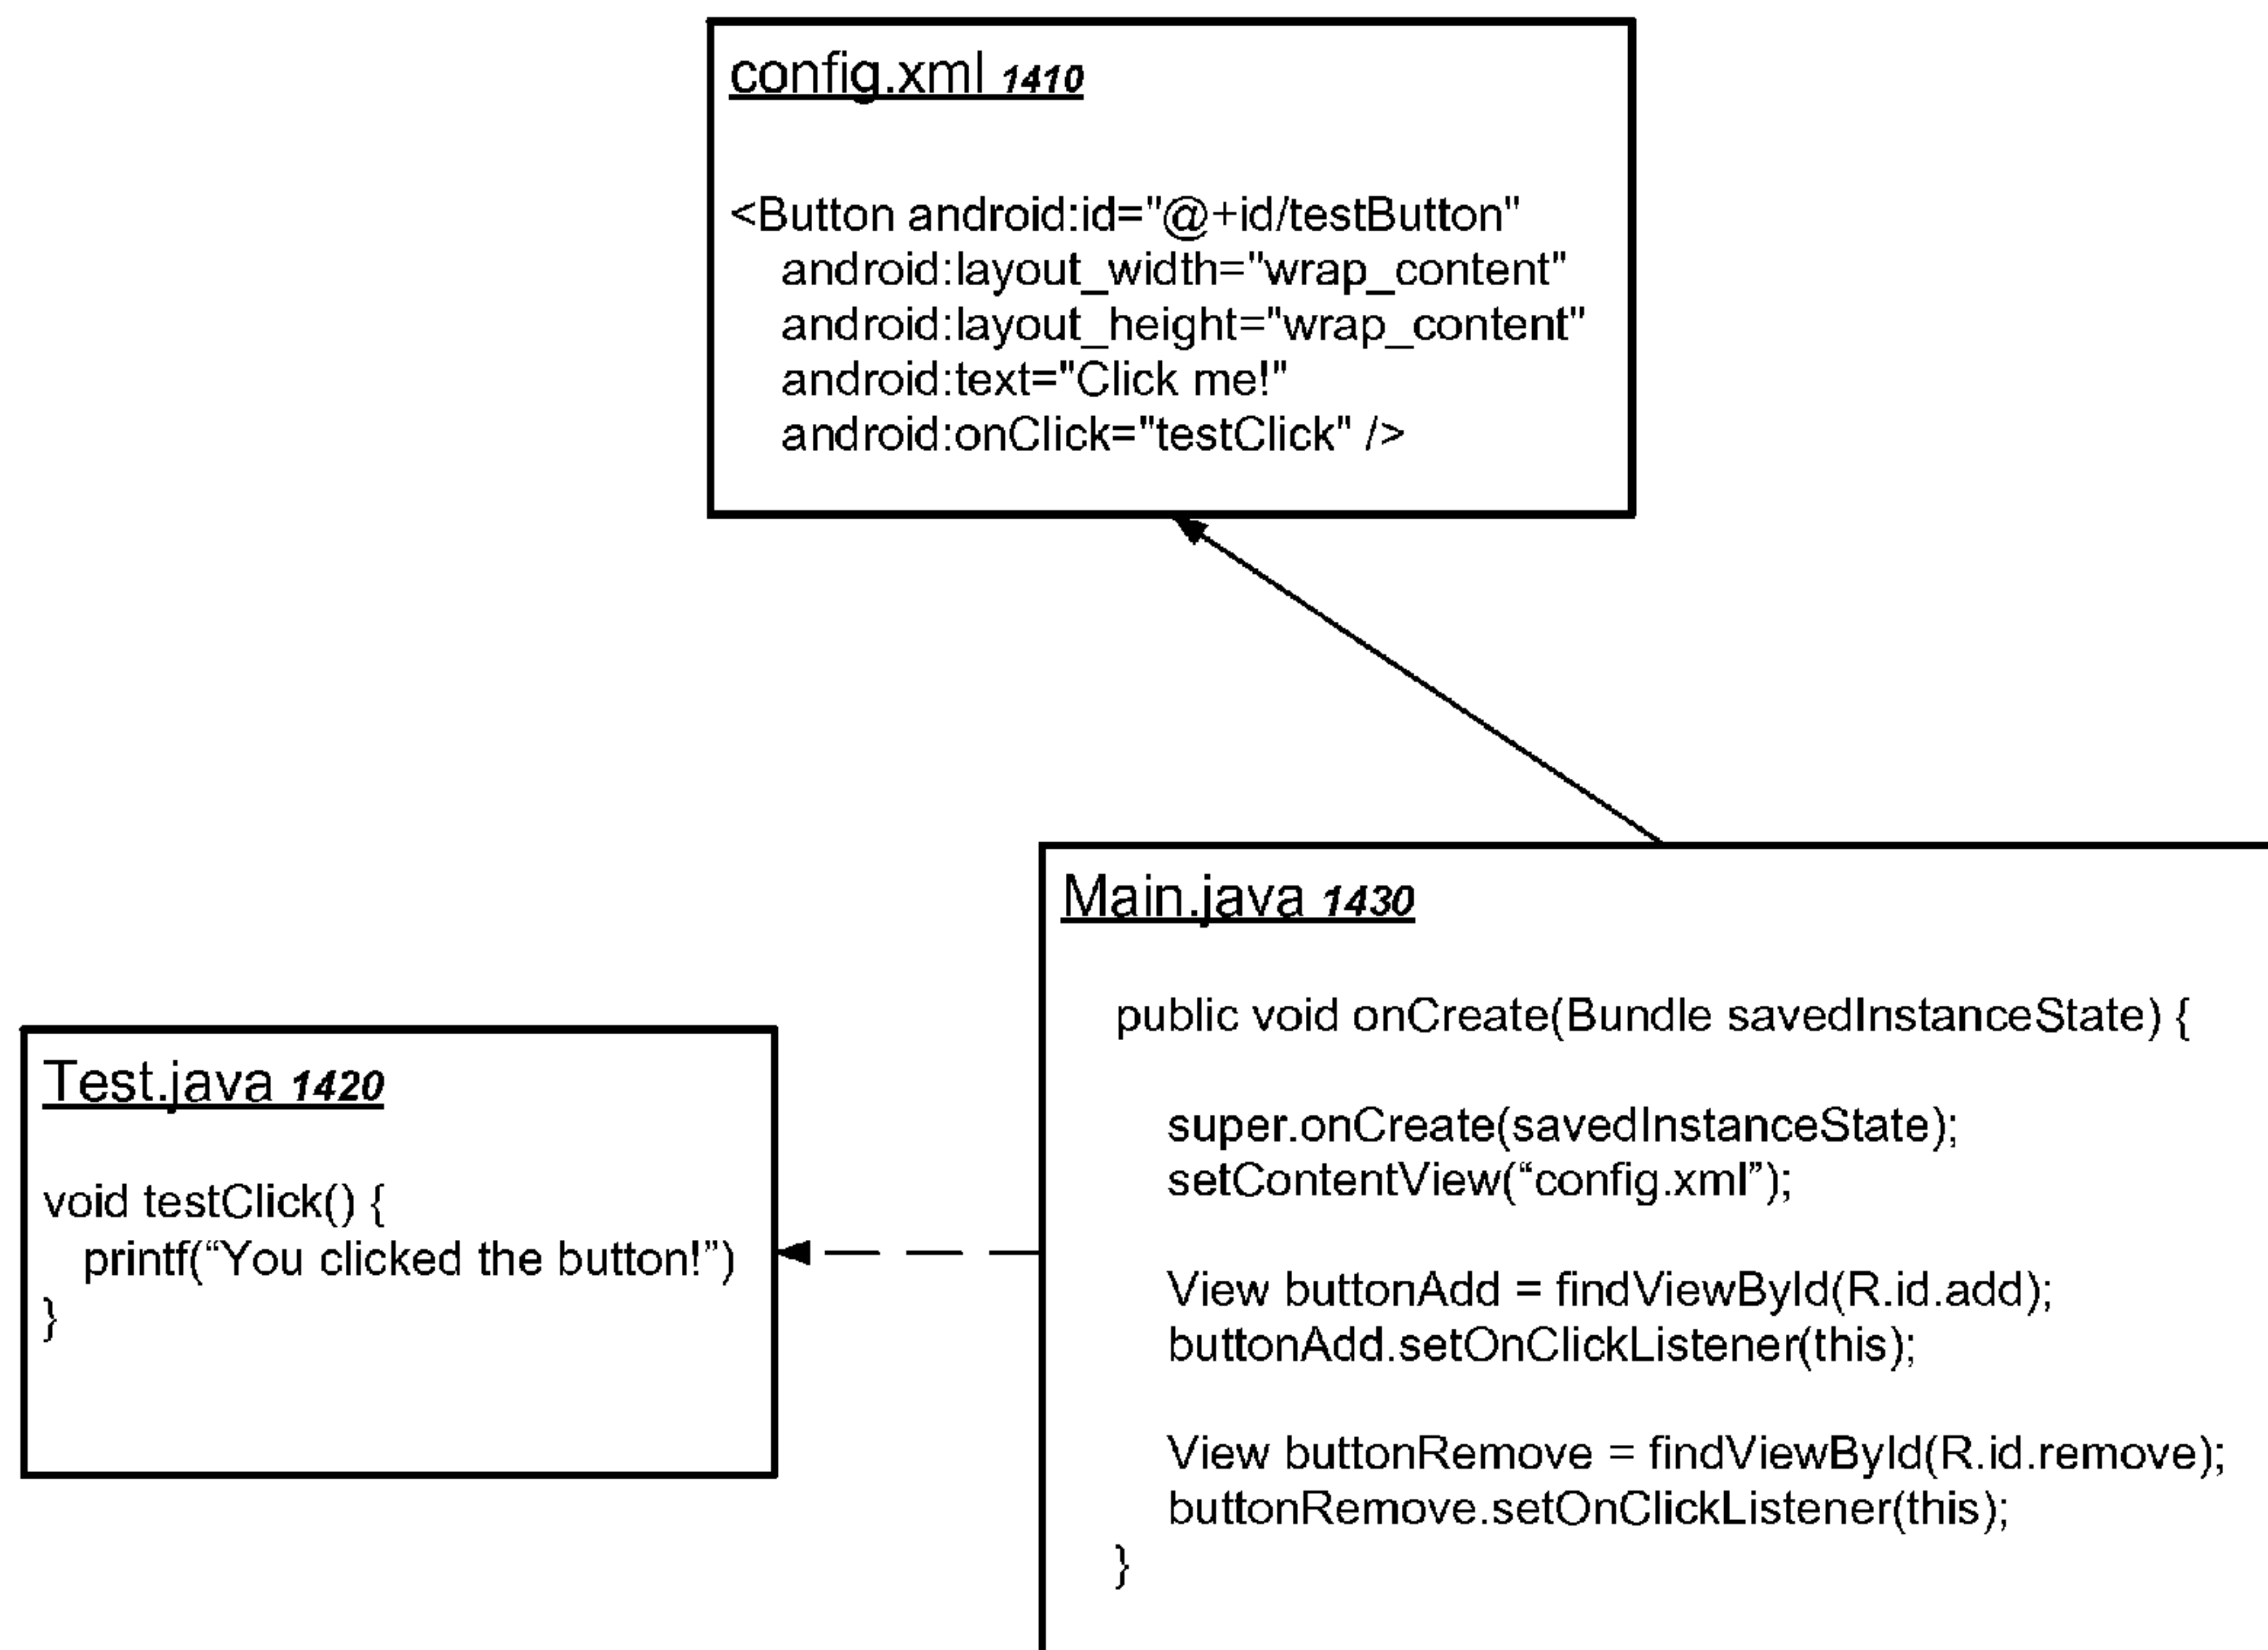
config.xml 1410

<Button android:id="@+id/testButton"
android:layout_width="wrap_content"
android:layout_height="wrap_content"
android:text="Click me!"
android:onClick="testClick" />

Main.java 1430

public void onCreate(Bundle savedInstanceState) {

super.onCreate(savedInstanceState);
setContentView("config.xml");

View buttonAdd = findViewById(R.id.add);
buttonAdd.setOnClickListener(this);

View buttonRemove = findViewById(R.id.remove);
buttonRemove.setOnClickListener(this);
}

Test.java 1420

void testClick() {
printf("You clicked the button!")
}